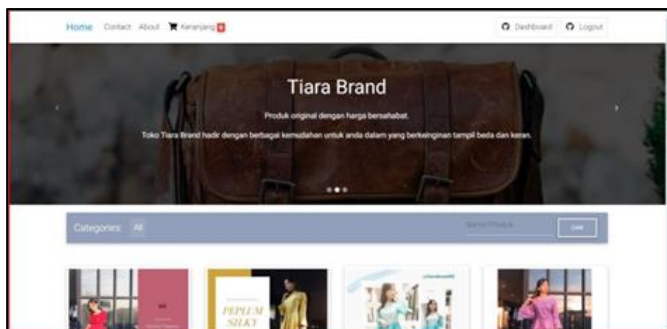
Home Contact About Keranjang 0

Dashboard Logout

Tiara Brand

Produk original dengan harga bersahabat.

Toko Tiara Brand hadir dengan berbagai kemudahan untuk anda dalam yang berkeinginan tampil beda dan keren.

Categories: All

Nama Produk

cari

PEPLUM SILKY